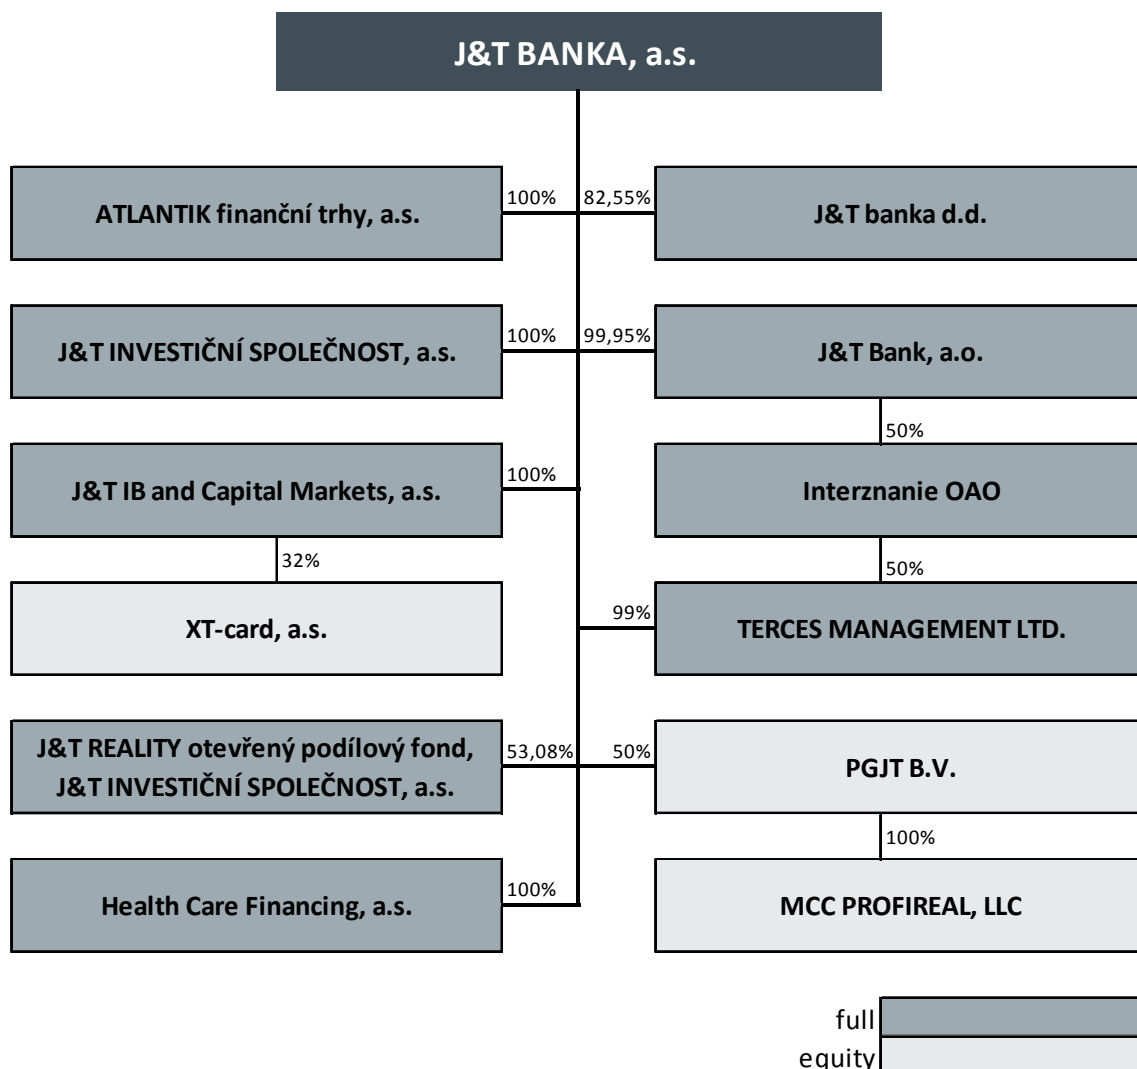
J&T BANKA, a.s.

100%

ATLANTIK finanční trhy, a.s.

82,55%

J&T banka d.d.

100%

J&T INVESTIČNÍ SPOLEČNOST, a.s.

99,95%

J&T Bank, a.o.

50%

100%

J&T IB and Capital Markets, a.s.

Interznanie OAO

32%

50%

XT-card, a.s.

99%

TERCES MANAGEMENT LTD.

J&T REALITY otevřený podílový fond, J&T INVESTIČNÍ SPOLEČNOST, a.s.

53,08%

50%

PGJT B.V.

100%

100%

Health Care Financing, a.s.

MCC PROFIREAL, LLC

full

equity